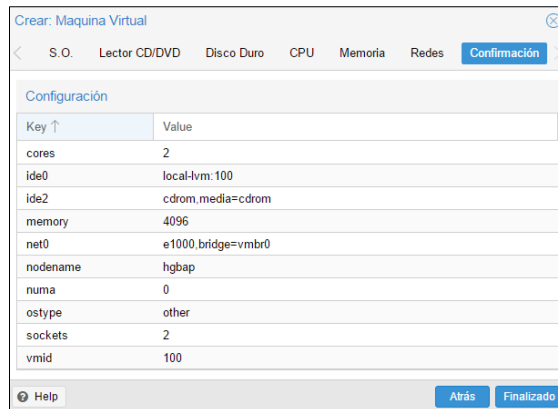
Crear: Maquina Virtual

S.O. Lector CD/DVD Disco Duro CPU Memoria Redes Confirmación

Configuración

| Key ↑ | Value |
|---|---|
| cores | 2 |
| ide0 | local-lvm:100 |
| ide2 | cdrom,media=cdrom |
| memory | 4096 |
| net0 | e1000,bridge=vmbr0 |
| nodename | hgbap |
| numa | 0 |
| ostype | other |
| sockets | 2 |
| vmid | 100 |

Help

Atrás Finalizado